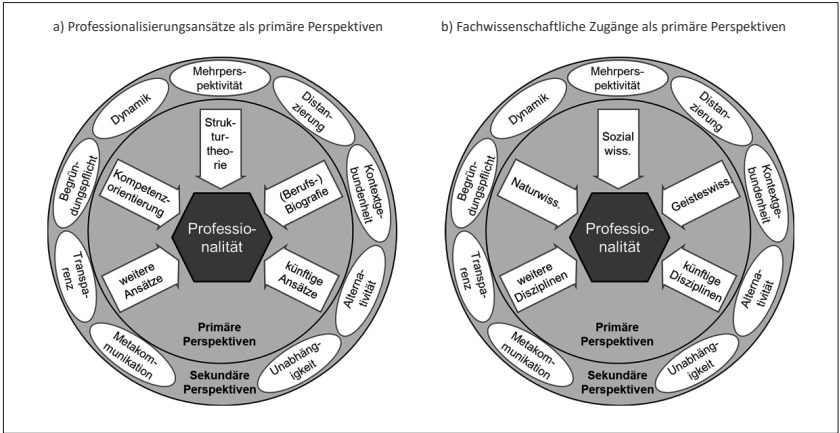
a) Professionalisierungsansätze als primäre Perspektiven

Mehrperspektivität

Dynamik

Distanzierung

Begründungspflicht

Kontextgebundenheit

Transparenz

Alternativität

Metakommunikation

Unabhängigkeit

Strukturtheorie

Kompetenzorientierung

(Berufs-) Biografie

Professionalität

weitere Ansätze

künftige Ansätze

Primäre Perspektiven

Sekundäre Perspektiven

b) Fachwissenschaftliche Zugänge als primäre Perspektiven

Mehrperspektivität

Dynamik

Distanzierung

Begründungspflicht

Kontextgebundenheit

Transparenz

Alternativität

Metakommunikation

Unabhängigkeit

Sozial wiss.

Naturwiss.

Geisteswiss.

Professionalität

weitere Disziplinen

künftige Disziplinen

Primäre Perspektiven

Sekundäre Perspektiven